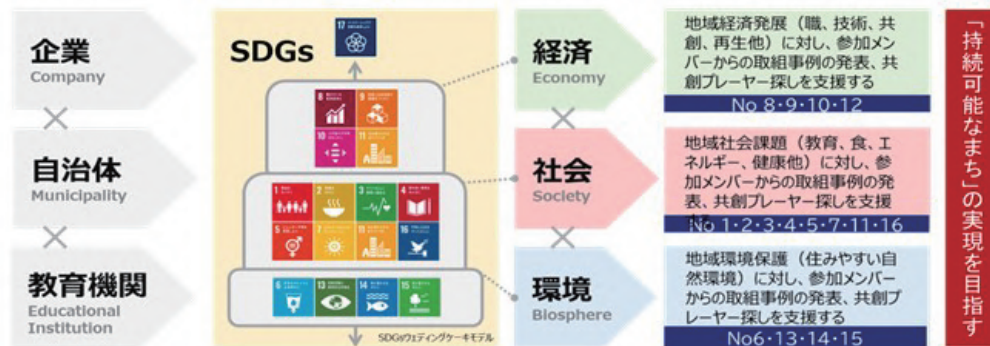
企業
Company
×
自治体
Municipality
×
教育機関
Educational Institution

SDGs
17
SDGsウェディングケーキモデル

経済
Economy
×
社会
Society
×
環境
Biosphere

地域経済発展（職、技術、共創、再生他）に対し、参加メンバーからの取組事例の発表、共創プレーヤー探しを支援する
No 8･9･10･12

地域社会課題（教育、食、エネルギー、健康他）に対し、参加メンバーからの取組事例の発表、共創プレーヤー探しを支援する
No 1･2･3･4･5･7･11･16

地域環境保護（住みやすい自然環境）に対し、参加メンバーからの取組事例の発表、共創プレーヤー探しを支援する
No6･13･14･15

「持続可能なまち」の実現を目指す